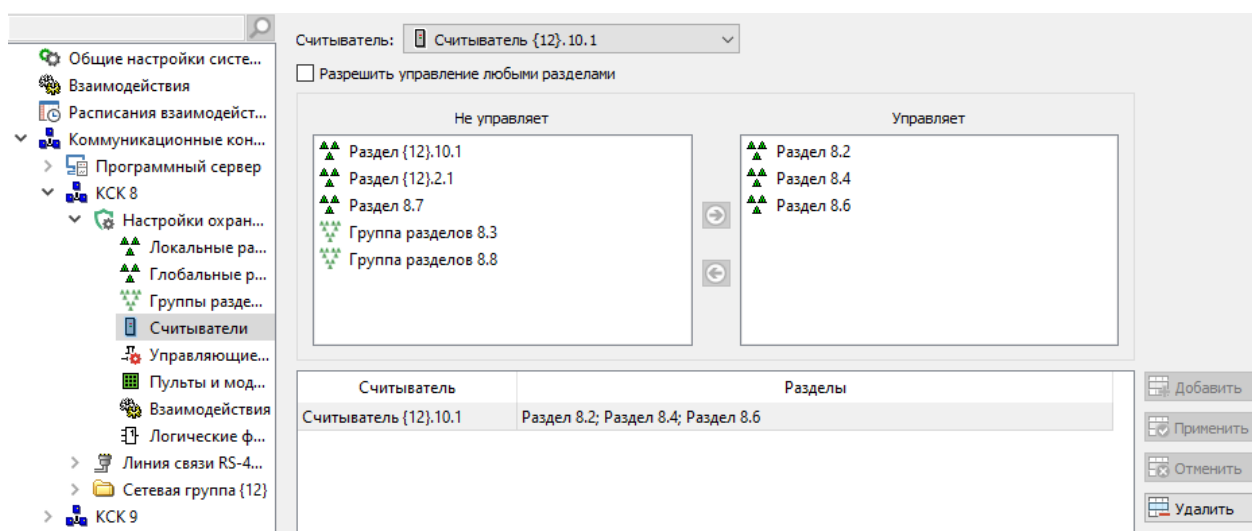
Общие настройки систе...
Взаимодействия
Расписания взаимодейст...
Коммуникационные кон...
Программный сервер
КСК 8
Настройки охран...
Локальные ра...
Глобальные р...
Группы разде...
Считыватели
Управляющие...
Пульты и мод...
Взаимодействия
Логические ф...
Линия связи RS-4...
Сетевая группа {12}
КСК 9

Считыватель: Считыватель {12}.10.1

Разрешить управление любыми разделами

Не управляет
Раздел {12}.10.1
Раздел {12}.2.1
Раздел 8.7
Группа разделов 8.3
Группа разделов 8.8

Управляет
Раздел 8.2
Раздел 8.4
Раздел 8.6

| Считыватель | Разделы |
|---|---|
| Считыватель {12}.10.1 | Раздел 8.2; Раздел 8.4; Раздел 8.6 |

Добавить
Применить
Отменить
Удалить